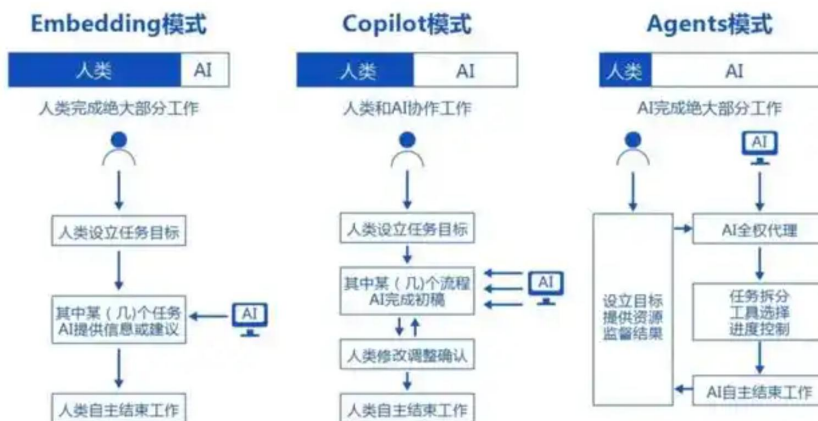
Embedding模式

| 人类 | AI |
|---|---|

人类完成绝大部分工作

人类设立任务目标

其中某（几）个任务 AI提供信息或建议

AI

人类自主结束工作

Copilot模式

| 人类 | AI |
|---|---|

人类和AI协作工作

人类设立任务目标

其中某（几）个流程 AI完成初稿

AI

人类修改调整确认

人类自主结束工作

Agents模式

| 人类 | AI |
|---|---|

AI完成绝大部分工作

AI

设立目标 提供资源 监督结果

AI全权代理

任务拆分 工具选择 进度控制

AI自主结束工作